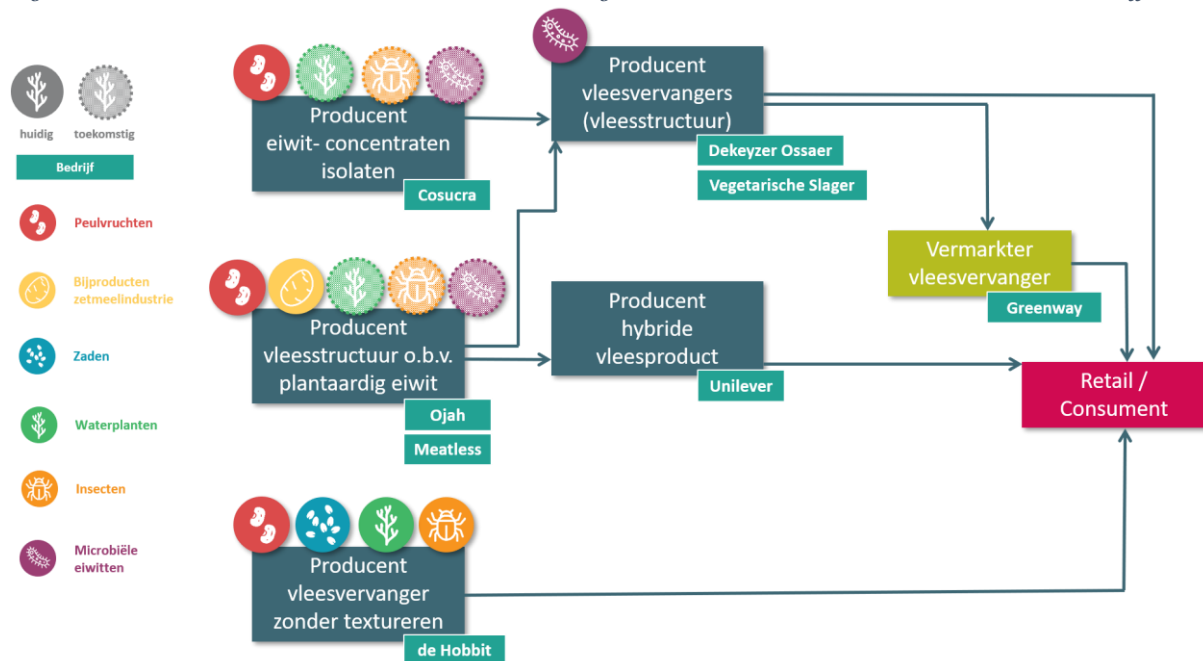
huidig toekomstig

Bedrijf

Peulvruchten

Bijproducten zetmeelindustrie

Zaden

Waterplanten

Insecten

Microbiële eiwitten

Producent eiwit- concentraten isolaten

Cosucra

Producent vleesvervangers (vleesstructuur)

Dekeyzer Ossaer

Vegetarische Slager

Vermarkter vleesvervanger

Greenway

Producent vleesstructuur o.b.v. plantaardig eiwit

Ojah

Meatless

Producent hybride vleesproduct

Unilever

Retail / Consument

Producent vleesvervanger zonder textureren

de Hobbit